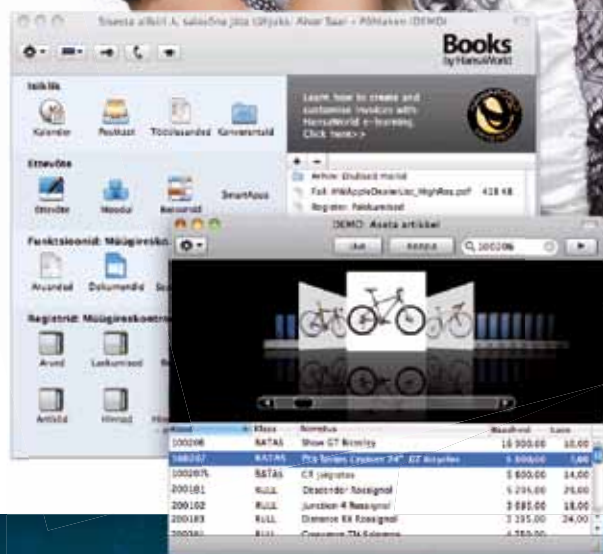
Sisesta alkirl A. salsočina jšta tiltjskk: Alvar Saar - Põhiaken (DEMO)

Books
by HansaWorld

Isiklik
Kalender
Postkast
Töölauaandid
Konverentsid

Ettevõte
Ettevõte
Moodul
Seaaded
SmartApps

Funktsioonid: Müügireskontro
Arvandid
Dokumendid

Registrid: Müügireskontro
Arved
Laekumised
Artiklid
Hinnad

Learn how to create and customise invoices with HansaWorld e-learning. Click here>>

Arhiiv: Sisukord Hansid
Fail: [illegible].pdf 418 KB
Register: Pakkumised

DEMO: Aseta artikkel
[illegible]
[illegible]
100206

| Kood | Klass | Nimetus | Baashind | Laos |
|---|---|---|---|---|
| 100206 | RATAS | Show GT Bicycle | 16 000,00 | 10,00 |
| 100207 | RATAS | Pro Series Cruiser 24" GT Bicycles | 5 000,00 | 1,00 |
| 1002075 | RATAS | CR jalgratas | 5 600,00 | 14,00 |
| 200101 | RULL | Deacender Rossignol | 5 094,00 | 26,00 |
| 200102 | RULL | Junction 4 Rossignol | 3 680,00 | 18,00 |
| 200103 | RULL | Distance Kit Rossignol | 3 195,00 | 24,00 |
| 200201 | RULL | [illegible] | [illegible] | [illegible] |